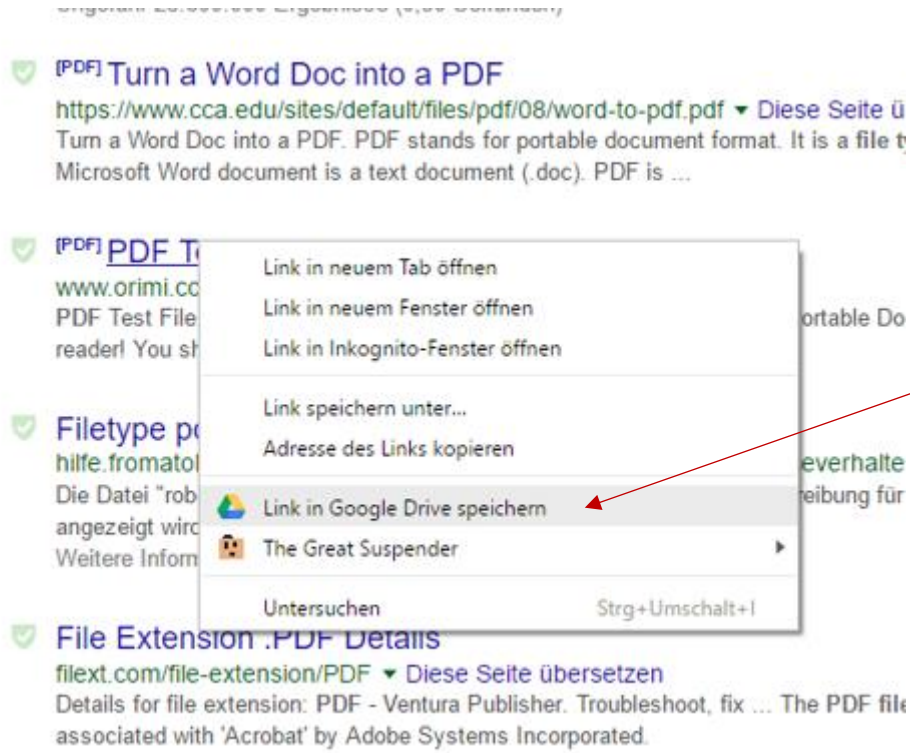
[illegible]

[PDF] Turn a Word Doc into a PDF
https://www.cca.edu/sites/default/files/pdf/08/word-to-pdf.pdf ▾ Diese Seite ü
Turn a Word Doc into a PDF. PDF stands for portable document format. It is a file t
Microsoft Word document is a text document (.doc). PDF is ...

[PDF] PDF T
www.orimi.co
PDF Test File
reader! You sh

ortable Do

Link in neuem Tab öffnen
Link in neuem Fenster öffnen
Link in Inkognito-Fenster öffnen

Link speichern unter...
Adresse des Links kopieren

Link in Google Drive speichern
The Great Suspender

Untersuchen Strg+Umschalt+I

Filetype p
hilfe.fromatol
Die Datei "rob
angezeigt wir
Weitere Inform

everhalte
eibung für

File Extension .PDF Details
filext.com/file-extension/PDF ▾ Diese Seite übersetzen
Details for file extension: PDF - Ventura Publisher. Troubleshoot, fix ... The PDF file
associated with 'Acrobat' by Adobe Systems Incorporated.